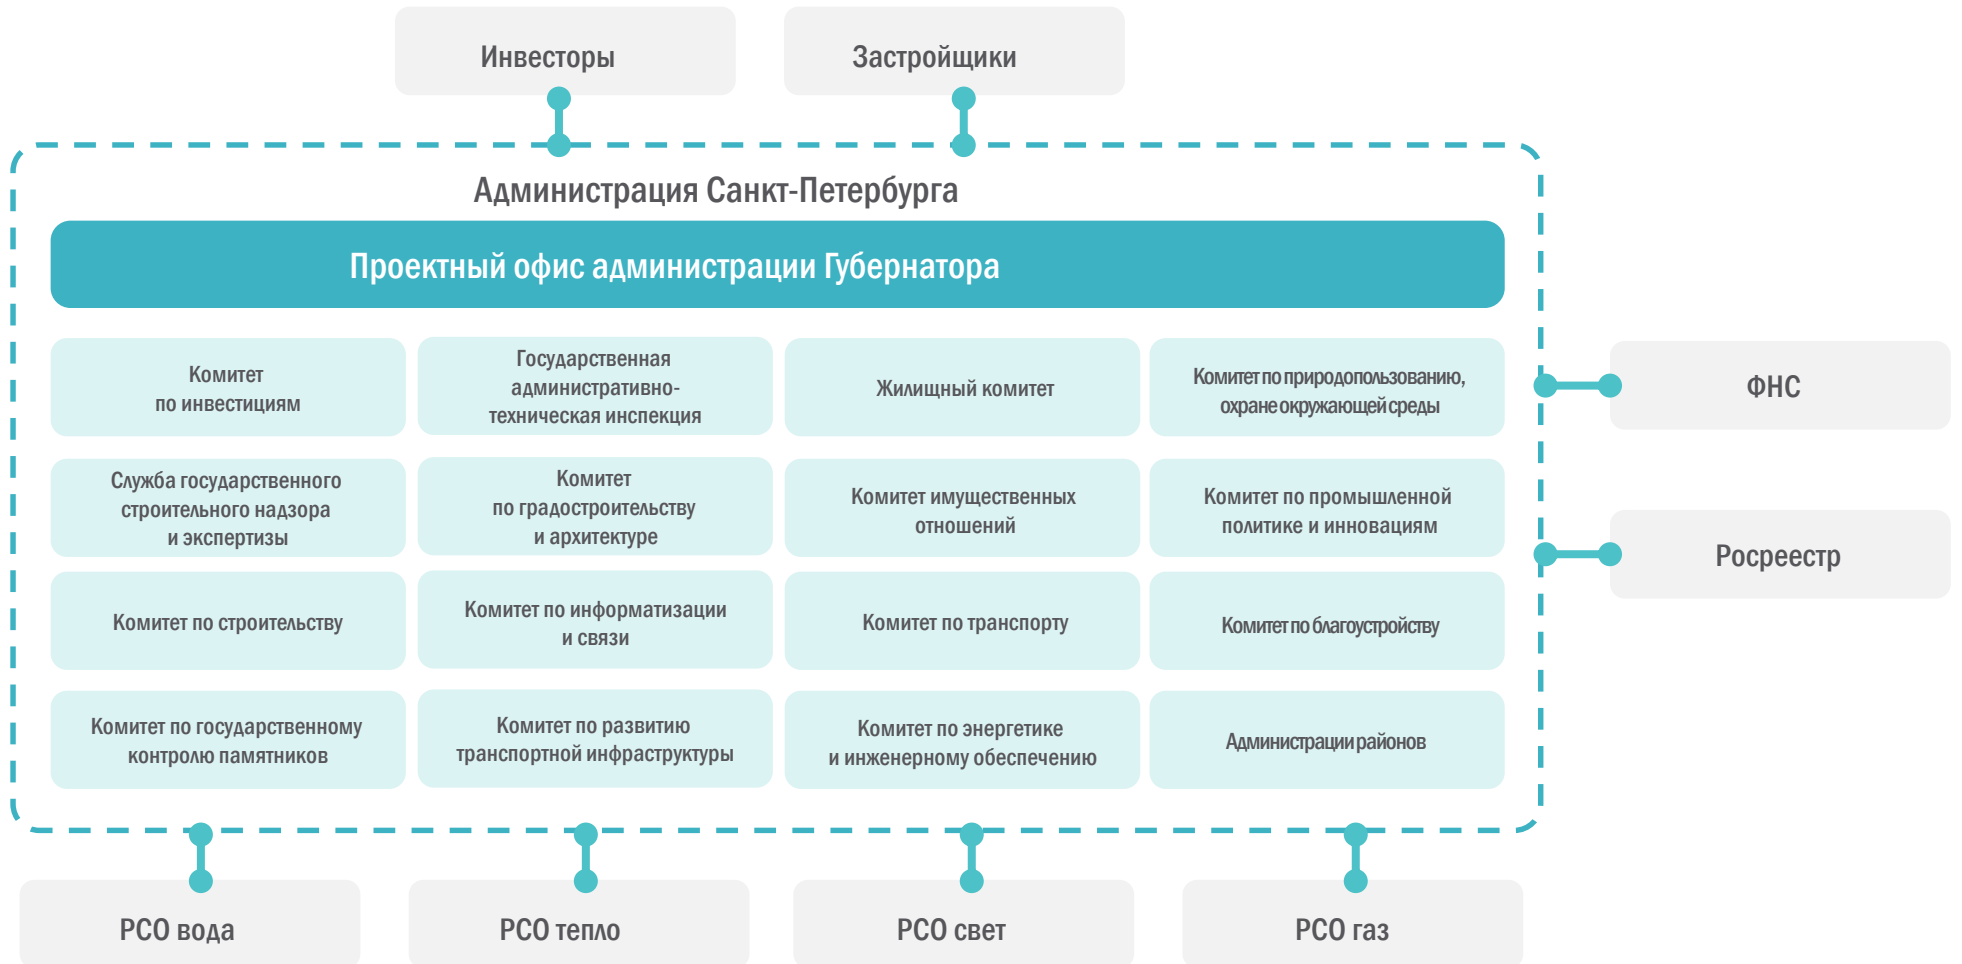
Инвесторы

Застройщики

Администрация Санкт-Петербурга

Проектный офис администрации Губернатора

Комитет по инвестициям

Государственная административно-техническая инспекция

Жилищный комитет

Комитет по природопользованию, охране окружающей среды

Служба государственного строительного надзора и экспертизы

Комитет по градостроительству и архитектуре

Комитет имущественных отношений

Комитет по промышленной политике и инновациям

Комитет по строительству

Комитет по информатизации и связи

Комитет по транспорту

Комитет по благоустройству

Комитет по государственному контролю памятников

Комитет по развитию транспортной инфраструктуры

Комитет по энергетике и инженерному обеспечению

Администрации районов

ФНС

Росреестр

РСО вода

РСО тепло

РСО свет

РСО газ